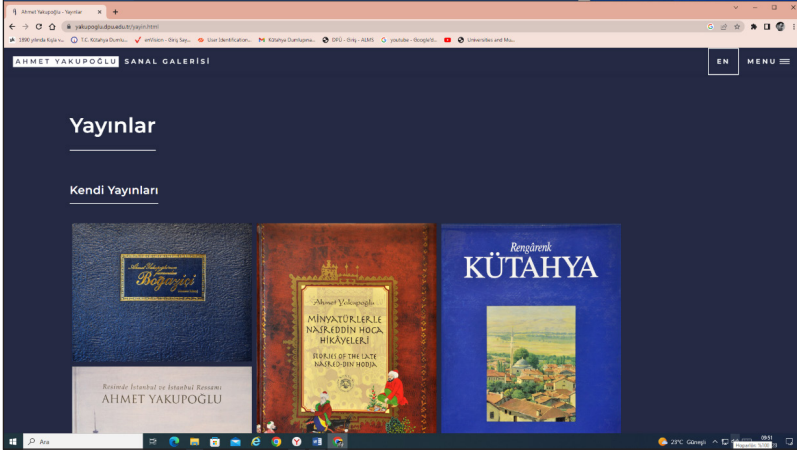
Ahmet Yakupoğlu - Yayınlar

yakupoglu.dpu.edu.tr/yayin.html

1890 yılında Kışla ve... T.C. Kütahya Dumlu... emVision - Giriş Sayf... User Identification... Kütahya Dumlupınar... DPÜ - Giriş - ALMS youtube - Google'da... Universities and Mu...

AHMET YAKUPOĞLU SANAL GALERİSİ

EN

MENU

Yayınlar

Kendi Yayınları

Ahmet Yakupoğlu'nun Boğaziçi

Ahmet Yakupoğlu

MİNYATÜRLERLE NASREDDİN HOCA HİKÂYELERİ

STORIES OF THE LATE NASRED-DIN HODJA

Rengârenk KÜTAHYA

Resimde İstanbul ve İstanbul Ressamı AHMET YAKUPOĞLU

Ara

23°C Güneşli

09:51